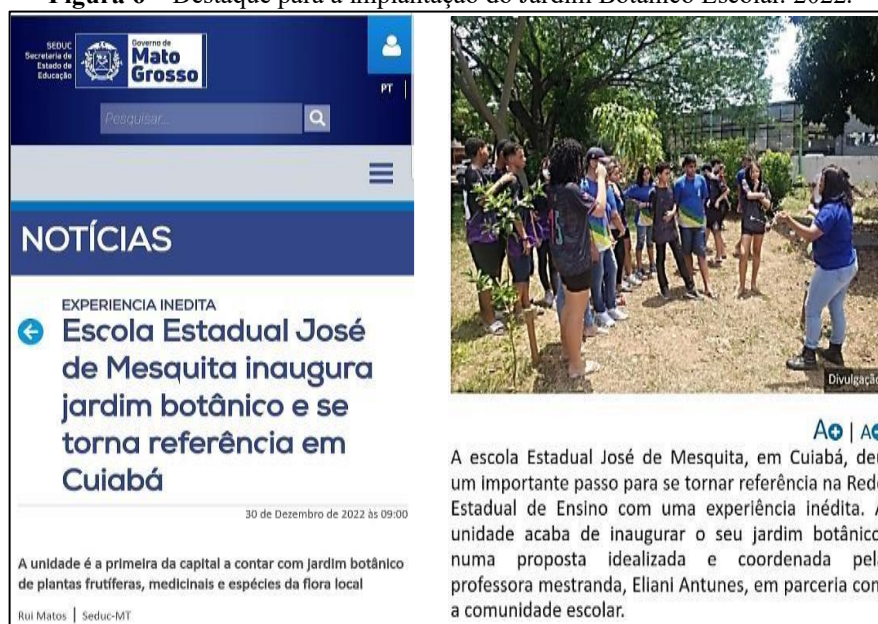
Figura 6 – Destaque para a implantação do Jardim Botânico Escolar. 2022.

SEDUC Secretaria de Estado de Educação

Governo de Mato Grosso

PT

Pesquisar...

NOTÍCIAS

EXPERIENCIA INEDITA

Escola Estadual José de Mesquita inaugura jardim botânico e se torna referência em Cuiabá

30 de Dezembro de 2022 às 09:00

A unidade é a primeira da capital a contar com jardim botânico de plantas frutíferas, medicinais e espécies da flora local

Rui Matos | Seduc-MT

Divulgação

A+ | A-

A escola Estadual José de Mesquita, em Cuiabá, deu um importante passo para se tornar referência na Rede Estadual de Ensino com uma experiência inédita. A unidade acaba de inaugurar o seu jardim botânico numa proposta idealizada e coordenada pela professora mestranda, Eliani Antunes, em parceria com a comunidade escolar.